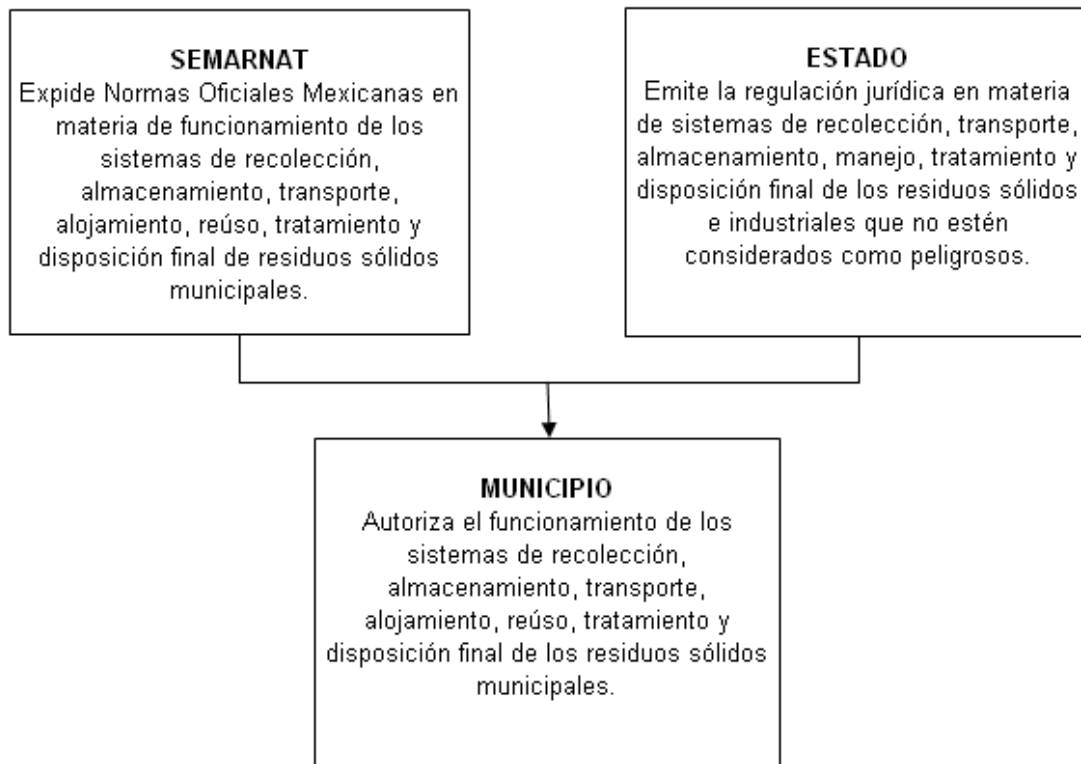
SEMARNAT
Expide Normas Oficiales Mexicanas en materia de funcionamiento de los sistemas de recolección, almacenamiento, transporte, alojamiento, reúso, tratamiento y disposición final de residuos sólidos municipales.

ESTADO
Emite la regulación jurídica en materia de sistemas de recolección, transporte, almacenamiento, manejo, tratamiento y disposición final de los residuos sólidos e industriales que no estén considerados como peligrosos.

MUNICIPIO
Autoriza el funcionamiento de los sistemas de recolección, almacenamiento, transporte, alojamiento, reúso, tratamiento y disposición final de los residuos sólidos municipales.